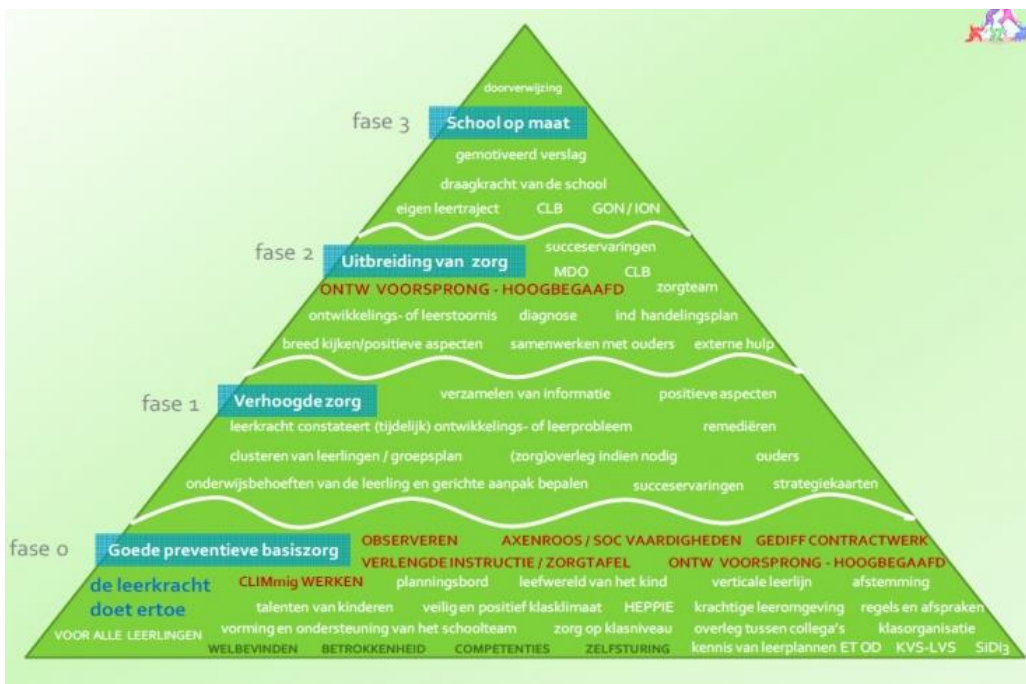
doorverwijzing

fase 3 School op maat

gemotiveerd verslag

draagkracht van de school

eigen leertraject CLB GON / ION

fase 2 Uitbreiding van zorg

succeservaringen

MDO CLB

ONTW VOORSPRONG - HOOGBEGAAFD zorgteam

ontwikkelings- of leerstoornis diagnose ind handelingsplan

breed kijken/positieve aspecten samenwerken met ouders externe hulp

fase 1 Verhoogde zorg

verzamelen van informatie positieve aspecten

leerkracht constateert (tijdelijk) ontwikkelings- of leerprobleem remediëren

clusteren van leerlingen / groepsplan (zorg)overleg indien nodig ouders

onderwijsbehoeften van de leerling en gerichte aanpak bepalen succeservaringen strategiekaarten

fase 0 Goede preventieve basiszorg

OBSERVEREN AXENROOS / SOC VAARDIGHEDEN GEDIFF CONTRACTWERK

VERLENGDE INSTRUCTIE / ZORGTAFEL ONTW VOORSPRONG - HOOGBEGAAFD

de leerkracht doet ertoe

CLIMmig WERKEN planningsbord leefwereld van het kind verticale leerlijn afstemming

talenten van kinderen veilig en positief klasklimaat HEPPIE krachtige leeromgeving regels en afspraken

VOOR ALLE LEERLINGEN vorming en ondersteuning van het schoolteam zorg op klasniveau overleg tussen collega's klasorganisatie

WELBEVINDEN BETROKKENHEID COMPETENTIES ZELFSTURING kennis van leerplannen ET OD KVS-LVS SIDi3